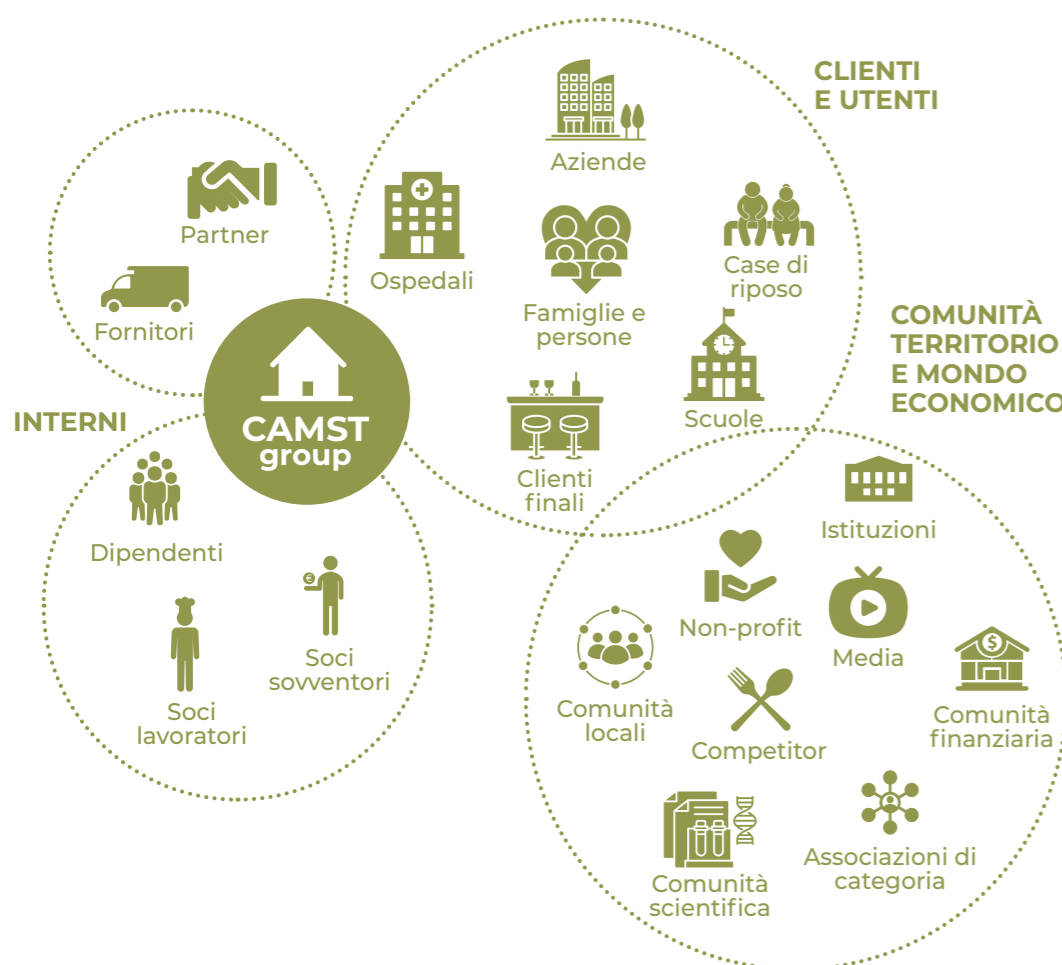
CLIENTI
E UTENTI

Aziende

Partner

Ospedali

Case di riposo

Fornitori

Famiglie e persone

COMUNITÀ
TERRITORIO
E MONDO
ECONOMICO

CAMST
group

INTERNI

Scuole

Clienti finali

Istituzioni

Dipendenti

Non-profit

Soci sovventori

Media

Comunità locali

Soci lavoratori

Comunità finanziaria

Competitor

Associazioni di categoria

Comunità scientifica